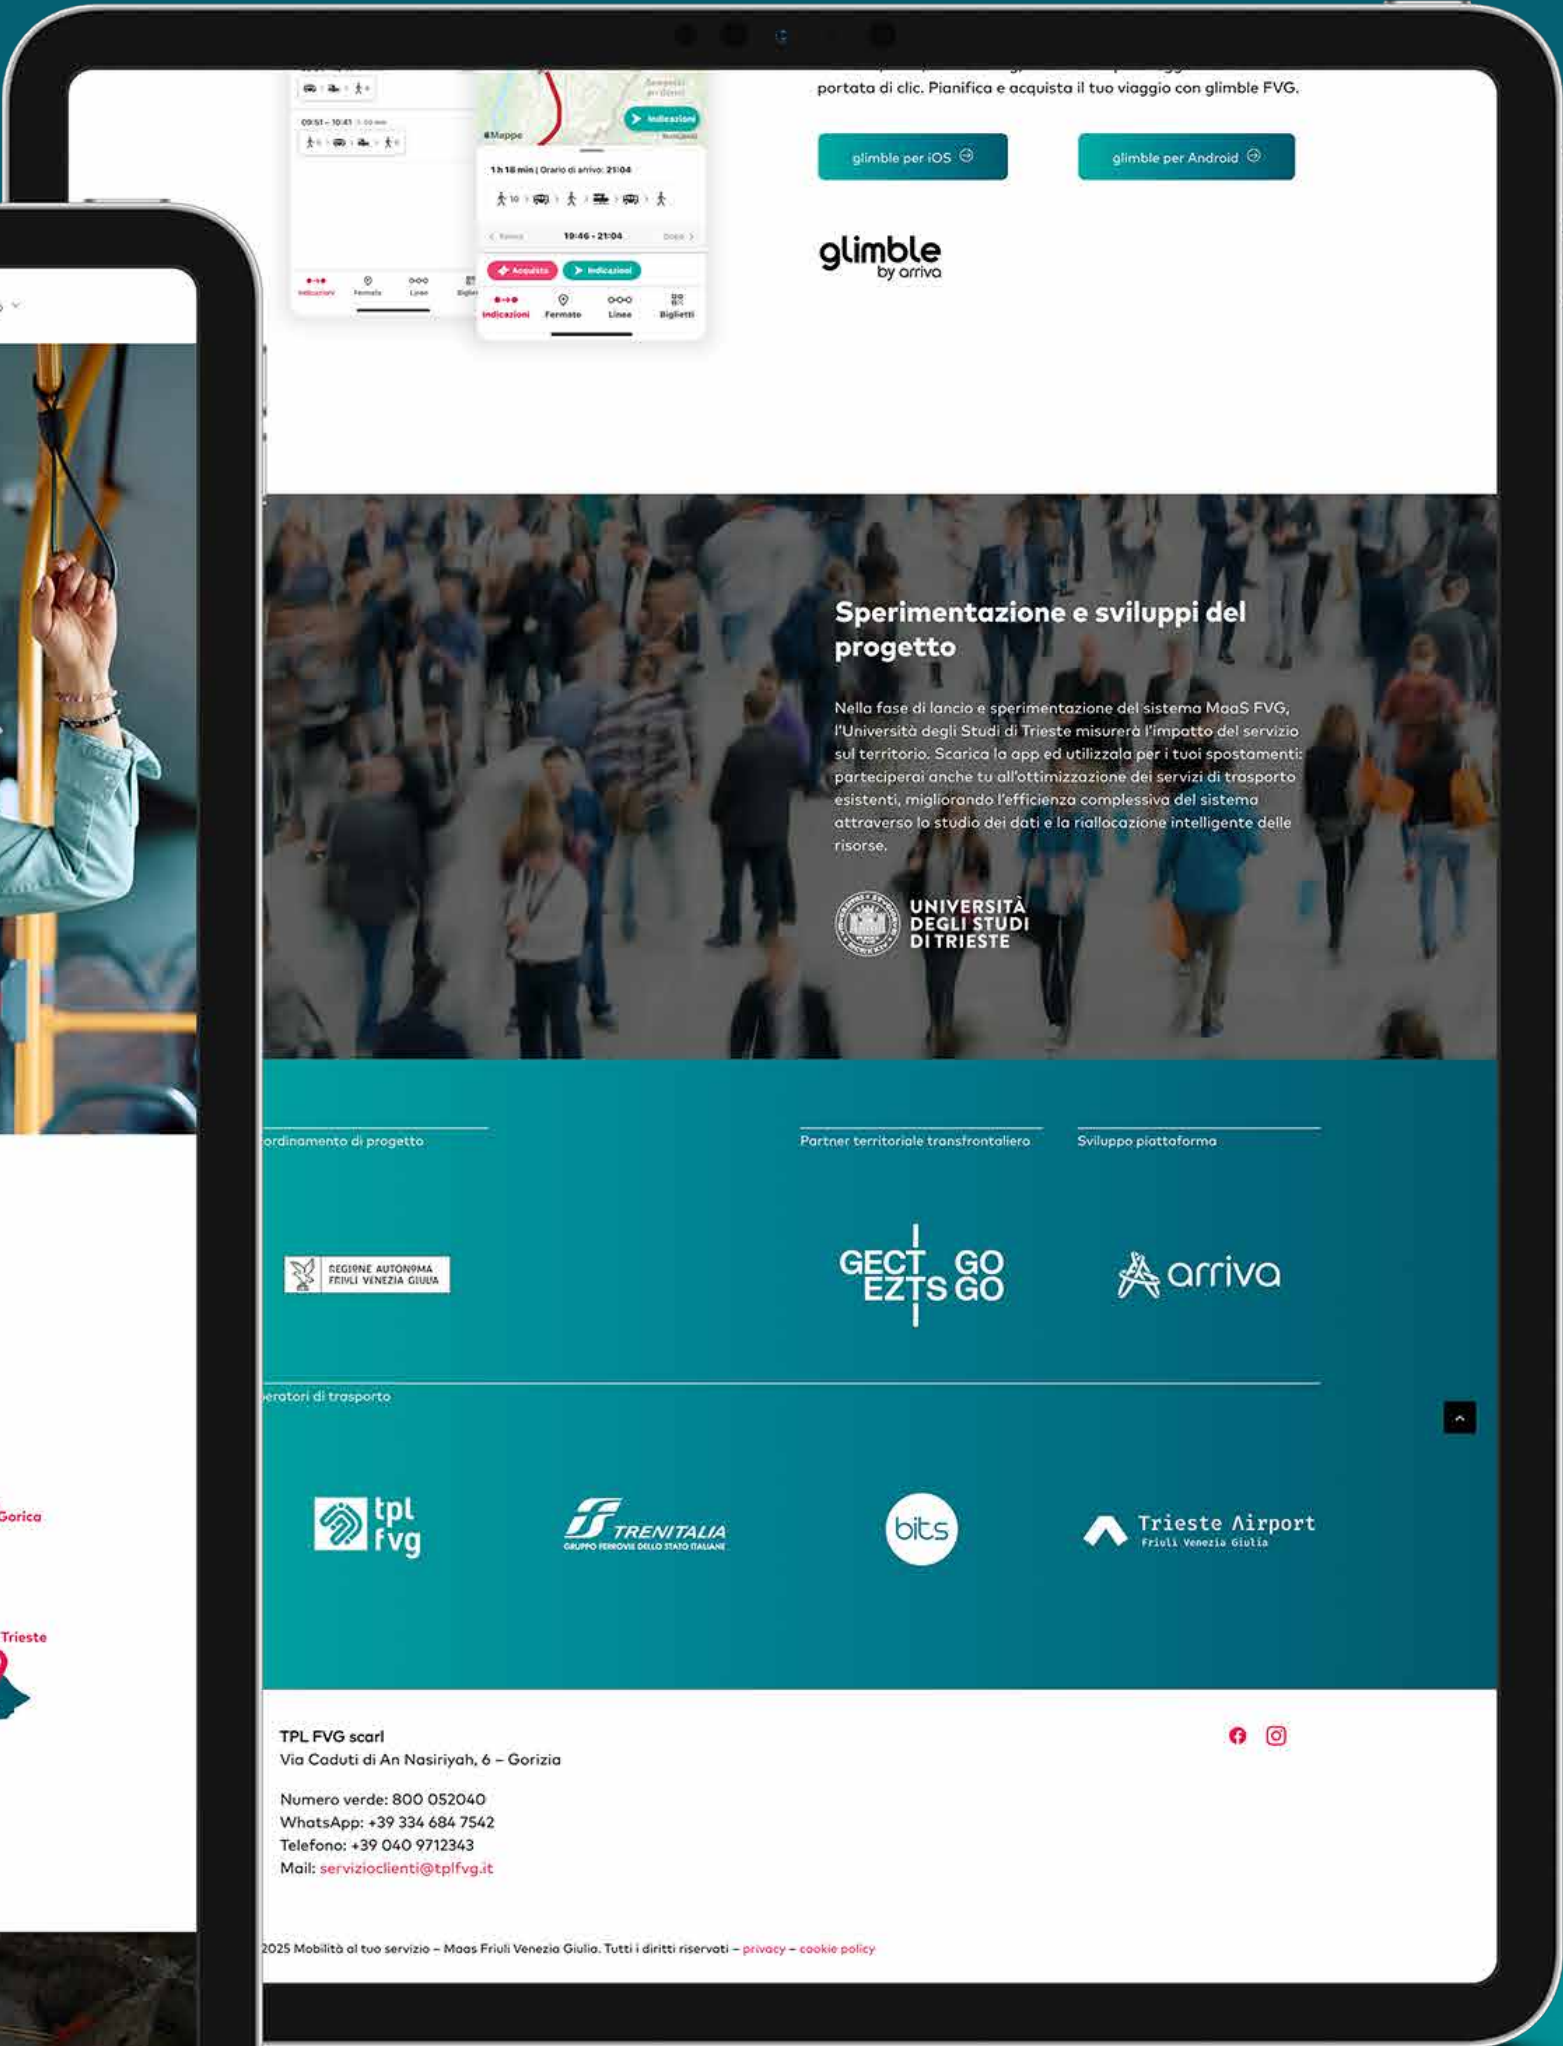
portata di clic. Pianifica e acquista il tuo viaggio con glimble FVG.

glimble per iOS

glimble per Android

glimble by arriva

Mappe

Indicazioni

1 h 18 min | Orario di arrivo: 21:04

19:46 - 21:04

Acquista

Indicazioni

Indicazioni Fermate Linee Biglietti

09:51 - 10:41

Indicazioni Fermate Linee

Sperimentazione e sviluppi del progetto

Nella fase di lancio e sperimentazione del sistema MaaS FVG, l'Università degli Studi di Trieste misurerà l'impatto del servizio sul territorio. Scarica la app ed utilizzala per i tuoi spostamenti: parteciperai anche tu all'ottimizzazione dei servizi di trasporto esistenti, migliorando l'efficienza complessiva del sistema attraverso lo studio dei dati e la riallocazione intelligente delle risorse.

UNIVERSITÀ DEGLI STUDI DI TRIESTE

ordinamento di progetto

Partner territoriale transfrontaliero

Sviluppo piattaforma

REGIONE AUTONOMA FRIULI VENEZIA GIULIA

GECT GO EZTS GO

arriva

eratori di trasporto

tpl fvg

TRENITALIA
GRUPPO FERROVIE DELLO STATO ITALIANE

bits

Trieste Airport
Friuli Venezia Giulia

Gorica

Trieste

TPL FVG scarl
Via Caduti di An Nasiriyah, 6 – Gorizia

Numero verde: 800 052040
WhatsApp: +39 334 684 7542
Telefono: +39 040 9712343
Mail: servizioclienti@tplfvg.it

2025 Mobilità al tuo servizio – Maas Friuli Venezia Giulia. Tutti i diritti riservati – privacy – cookie policy